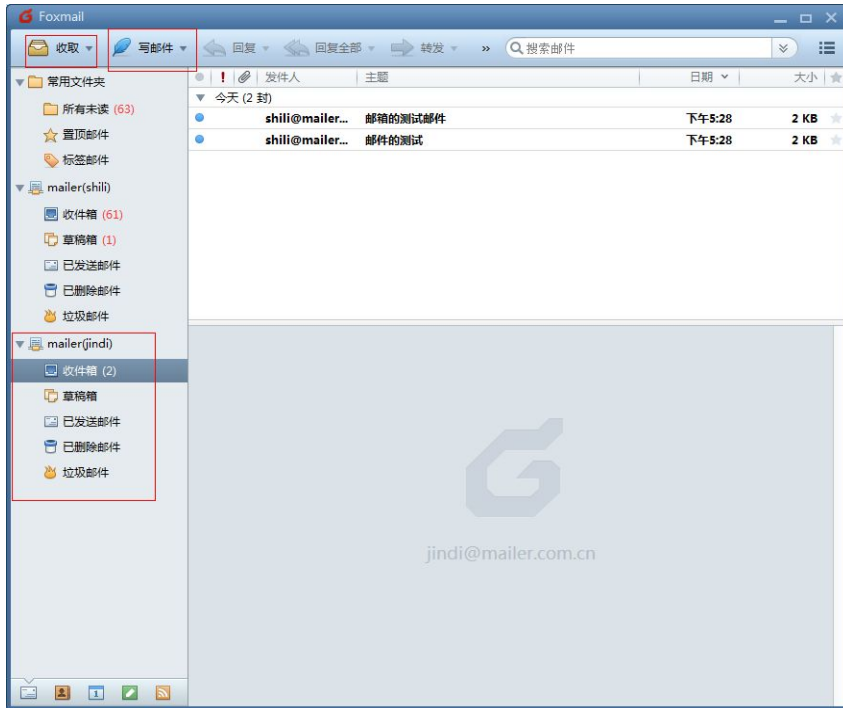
Foxmail

收取 写邮件 回复 回复全部 转发 » 搜索邮件

常用文件夹
所有未读 (63)
置顶邮件
标签邮件
mailer(shili)
收件箱 (61)
草稿箱 (1)
已发送邮件
已删除邮件
垃圾邮件
mailer(jindi)
收件箱 (2)
草稿箱
已发送邮件
已删除邮件
垃圾邮件

| ! | 发件人 | 主题 | 日期 | 大小 |
|---|---|---|---|---|
| 今天 (2 封) | | | | |
| | shili@mailer... | 邮箱的测试邮件 | 下午5:28 | 2 KB |
| | shili@mailer... | 邮件的测试 | 下午5:28 | 2 KB |

jindi@mailer.com.cn